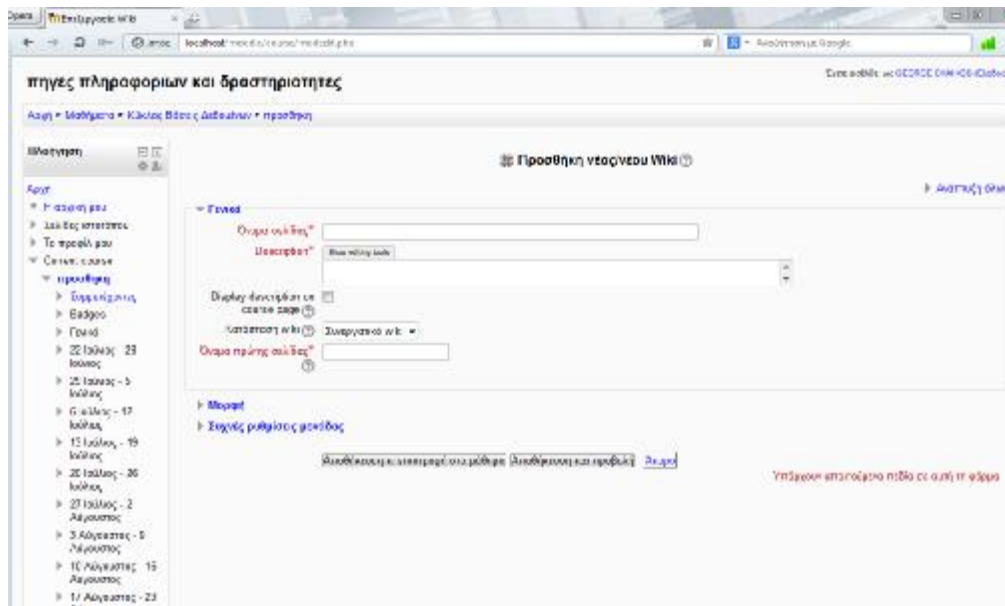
Opera | Επεξεργασία Wiki

localhost/moodle/course/modedit.php

Αναζήτηση με Google

πηγες πληροφοριων και δραστηριοτητες

Είστε συνδεδεμένος ως GEORGE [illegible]

Αρχή ▸ Μαθήματα ▸ Κύκλος Βάσεις Δεδομένων ▸ προσθήκη

Πλοήγηση

Αρχή
▸ Η αρχική μου
▸ Σελίδες ιστοτόπου
▸ Το προφίλ μου
▾ Current course
▾ προσθήκη
▸ Συμμετέχοντες
▸ Badges
▸ Γενικά
▸ 22 Ιούλιος - 28 Ιούλιος
▸ 29 Ιούλιος - 5 Ιούλιος
▸ 6 Ιούλιος - 12 Ιούλιος
▸ 13 Ιούλιος - 19 Ιούλιος
▸ 20 Ιούλιος - 26 Ιούλιος
▸ 27 Ιούλιος - 2 Αύγουστος
▸ 3 Αύγουστος - 9 Αύγουστος
▸ 10 Αύγουστος - 16 Αύγουστος
▸ 17 Αύγουστος - 23

Προσθήκη νέου/νέας Wiki

▸ Ανάπτυξη όλων

▾ Γενικά

Όνομα σελίδας*

Description*

Show editing tools

Display description on course page

Κατάσταση wiki Συνεργατικό wiki

Όνομα πρώτης σελίδας*

▸ Μορφή

▸ Συχνές ρυθμίσεις μονάδας

Αποθήκευση και επιστροφή στο μάθημα | Αποθήκευση και προβολή | Άκυρο

Υπάρχουν απαραίτητα πεδία σε αυτή τη φόρμα